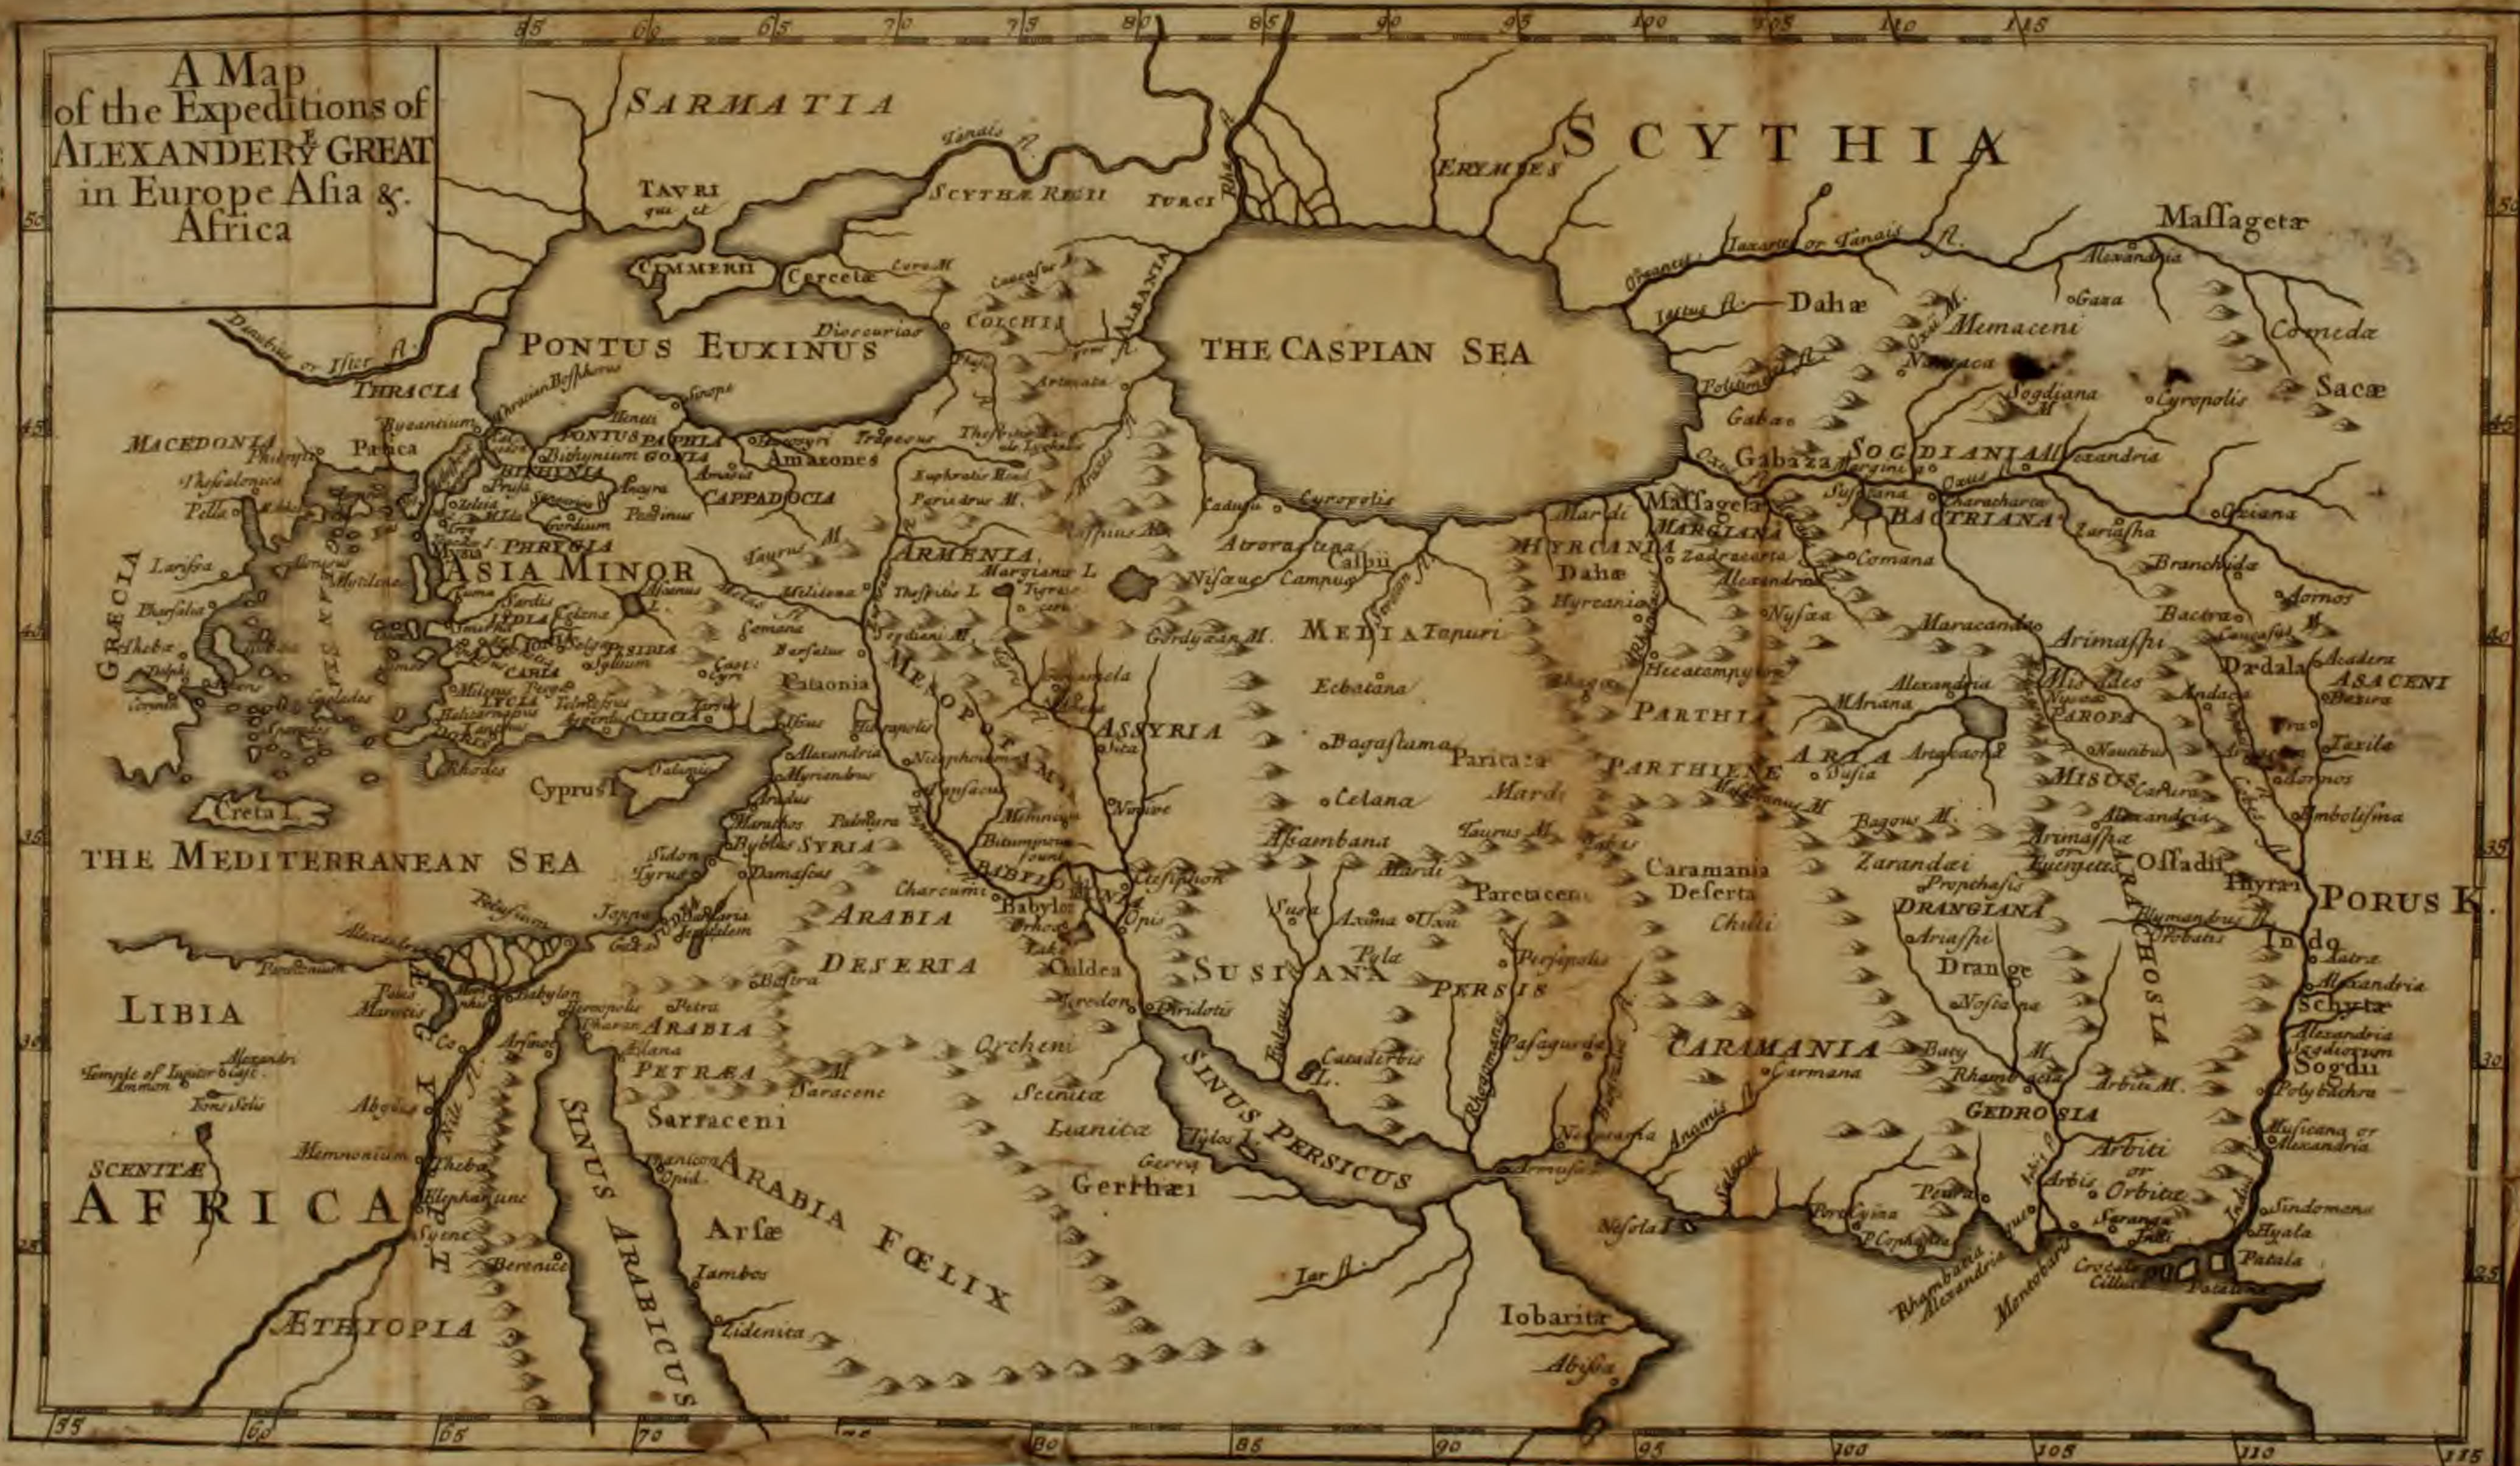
A Map of the Expeditions of ALEXANDER ye GREAT in Europe Asia & Africa

55 60 65 70 75 80 85 90 95 100 105 110 115

SARMATIA
SCYTHIA
TAVRI
CIMMERII
Cercetæ
SCYTHÆ REGII
TVRCI
ERYMNES
Massagetæ
PONTUS EUXINUS
THE CASPIAN SEA
COLCHIS
ALBANIA
Dahæ
Memaceni
Comedæ
Sacæ
Danubius or Ister fl.
THRACIA
MACEDONIA
Pella
Byzantium
Amazones
CAPPADOCIA
Sogdiana
Cyropolis
SOGDIANA
Alexandria
Gabaza
Massageta
MARGIANA
BACTRIANA
Cyropolis
HYRCANIA
Dahæ
Hyrcania
ARMENIA
ASIA MINOR
PHRYGIA
GRÆCIA
Larissa
Pharsalia
Thebæ
Corinth
Cyclades
CARIA
LYCIA
PISIDIA
CILICIA
Rhodes
Cyprus
Creta I.
Salamis
MESOPOTAMIA
ASSYRIA
MEDIA
Tapuri
Ecbatana
Bagastana
Celana
Parthia
PARTHIA
PARTHIENE
ARIA
Bactra
Dædala
ASACENI
Arimaspi
Alexandria
MISUS
Ossadii
Hyraei
PORUS K.
Indo
Alexandria
Schytæ
Sogdii
Zarandæi
DRANGIANA
Drange
ARACHOSIA
CARAMANIA
Caramania Deserta
Paretaceni
PERSIS
Persepolis
Pasagarda
SUSIANA
Susa
Babylon
Chaldea
Opis
SYRIA
Damascus
Sidon
Tyrus
Joppa
Jerusalem
ARABIA DESERTA
Petra
ARABIA PETRÆA
Saraceni
Sarraceni
Orcheni
Scenitæ
Lianitæ
Gerrha
Gerrhæi
SINUS PERSICUS
Tylos I.
ARABIA FŒLIX
Arsæ
Iambos
Lidenica
SINUS ARABICUS
Iobaritæ
Abissa
THE MEDITERRANEAN SEA
LIBIA
Alexandria
Temple of Jupiter Ammon
Fons Solis
SCENITÆ
AFRICA
Memnonium
Thebæ
Elephantine
Syene
Berenice
ÆTHIOPIA
GEDROSIA
Arbiti or Orbitæ
Patala
Pattala
Cocala
Alexandria
Rhambacia
Polybothra
Musicani or Alexandria
Sindomana
Hyala